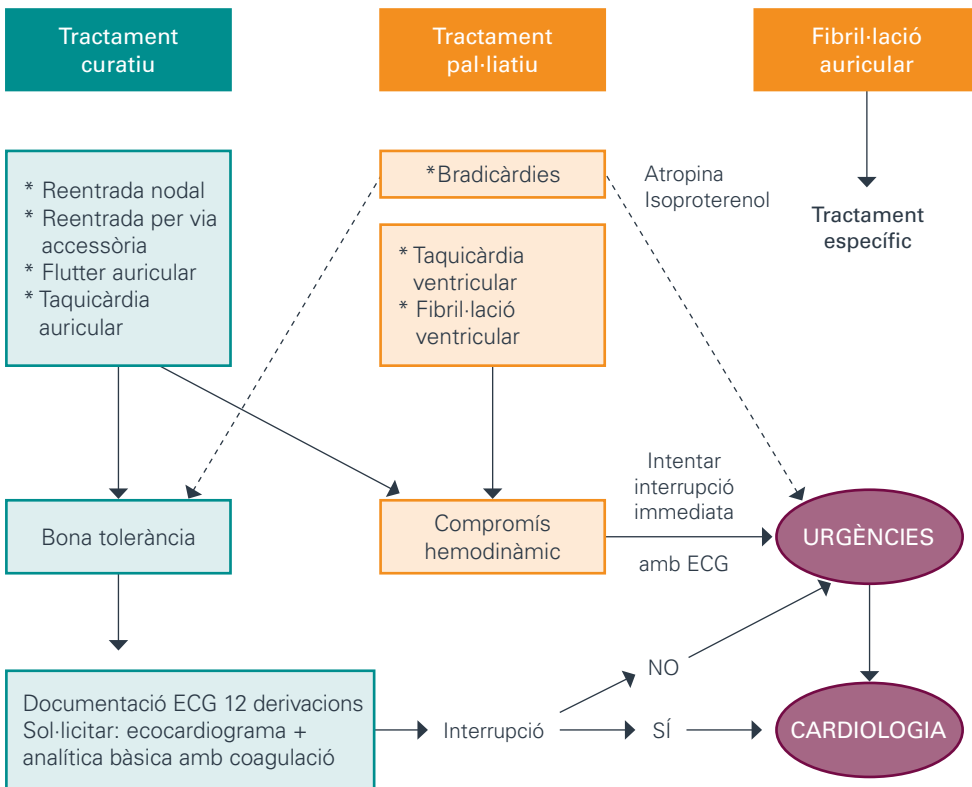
Tractament curatiu

Tractament pal·liatiu

Fibril·lació auricular

* Reentrada nodal
* Reentrada per via accessòria
* Flutter auricular
* Taquicàrdia auricular

*Bradicàrdies

Atropina
Isoproterenol

Tractament específic

* Taquicàrdia ventricular
* Fibril·lació ventricular

Bona tolerància

Compromís hemodinàmic

Intentar interrupció immediata

amb ECG

URGÈNCIES

Documentació ECG 12 derivacions
Sol·licitar: ecocardiograma + analítica bàsica amb coagulació

Interrupció

NO

SÍ

CARDIOLOGIA